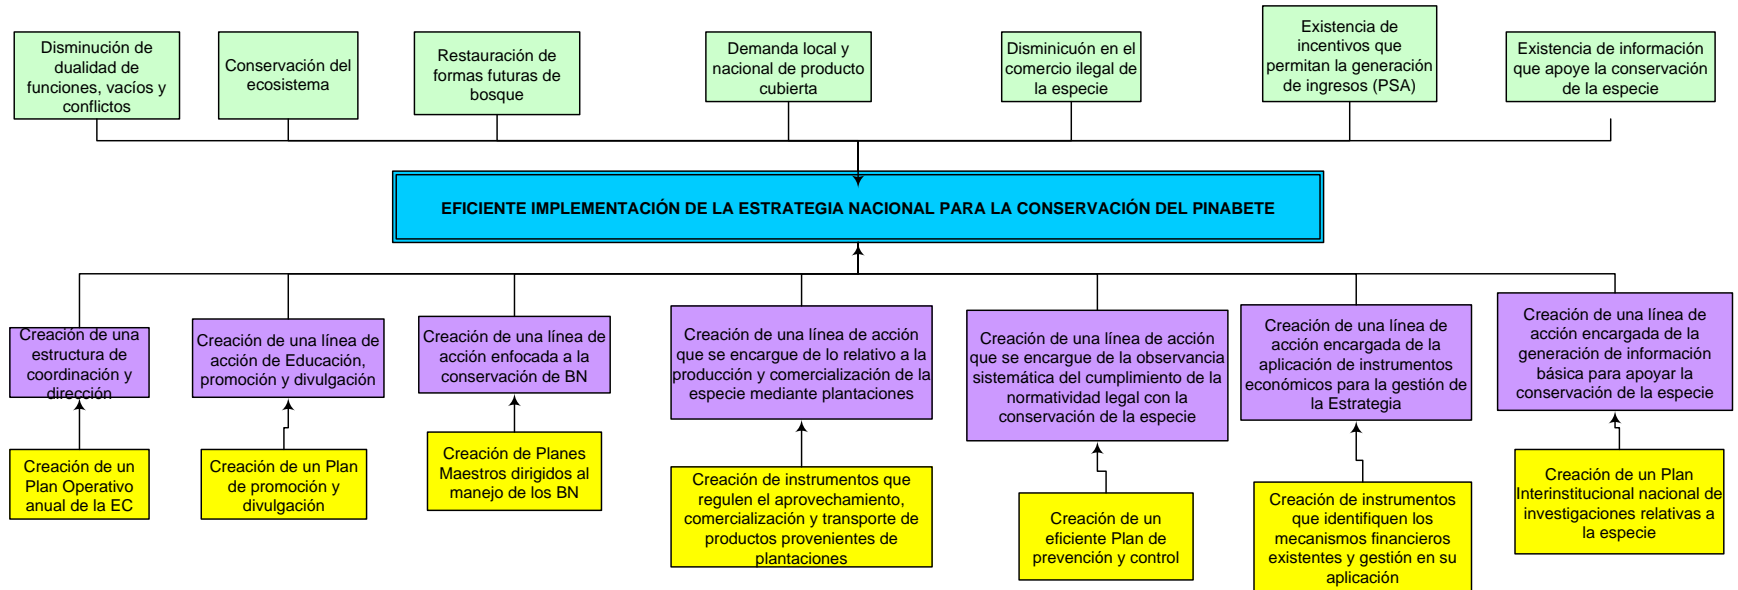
Disminución de dualidad de funciones, vacíos y conflictos

Conservación del ecosistema

Restauración de formas futuras de bosque

Demanda local y nacional de producto cubierta

Disminicuón en el comercio ilegal de la especie

Existencia de incentivos que permitan la generación de ingresos (PSA)

Existencia de información que apoye la conservación de la especie

EFICIENTE IMPLEMENTACIÓN DE LA ESTRATEGIA NACIONAL PARA LA CONSERVACIÓN DEL PINABETE

Creación de una estructura de coordinación y dirección

Creación de una línea de acción de Educación, promoción y divulgación

Creación de una línea de acción enfocada a la conservación de BN

Creación de una línea de acción que se encargue de lo relativo a la producción y comercialización de la especie mediante plantaciones

Creación de una línea de acción que se encargue de la observancia sistemática del cumplimiento de la normatividad legal con la conservación de la especie

Creación de una línea de acción encargada de la aplicación de instrumentos económicos para la gestión de la Estrategia

Creación de una línea de acción encargada de la generación de información básica para apoyar la conservación de la especie

Creación de un Plan Operativo anual de la EC

Creación de un Plan de promoción y divulgación

Creación de Planes Maestros dirigidos al manejo de los BN

Creación de instrumentos que regulen el aprovechamiento, comercialización y transporte de productos provenientes de plantaciones

Creación de un eficiente Plan de prevención y control

Creación de instrumentos que identifiquen los mecanismos financieros existentes y gestión en su aplicación

Creación de un Plan Interinstitucional nacional de investigaciones relativas a la especie